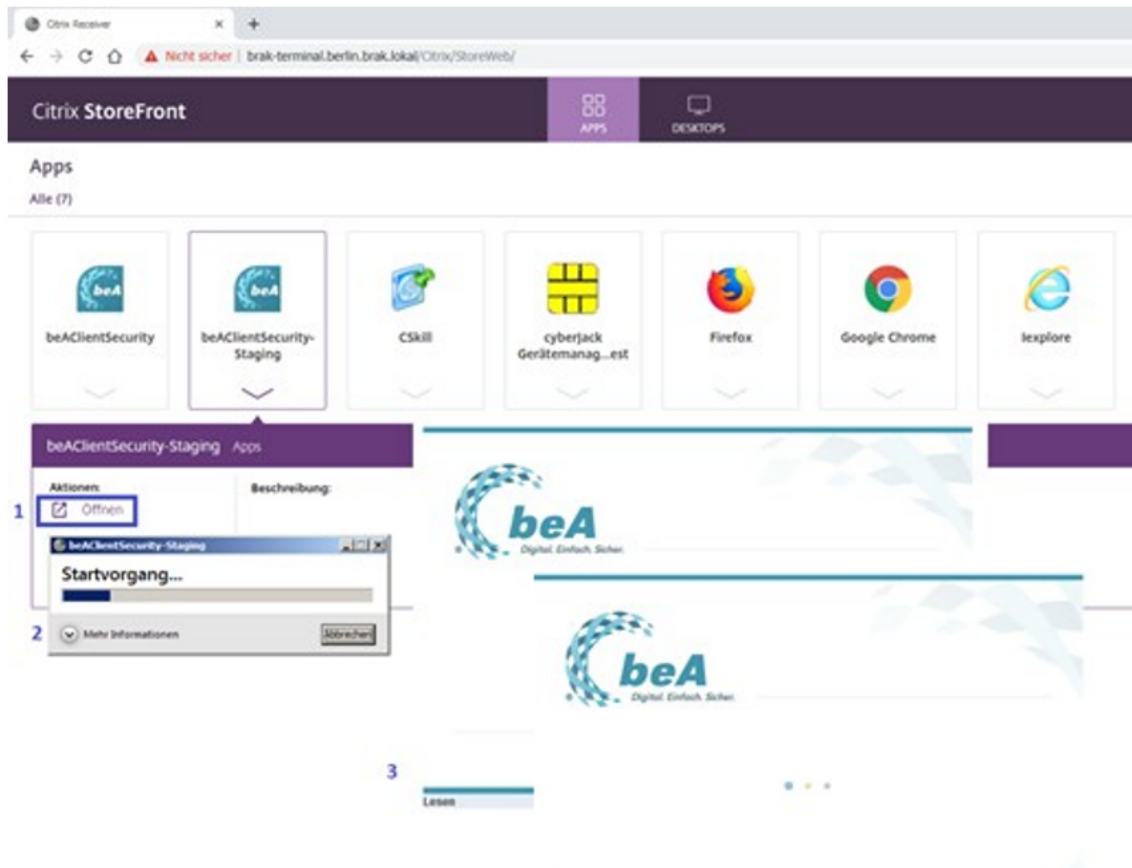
Citrix Receiver × +

Nicht sicher | brak-terminal.berlin.brak.lokal/Citrix/StoreWeb/

Citrix StoreFront

APPS

DESKTOPS

Apps

Alle (7)

beA

beAClientSecurity

beA

beAClientSecurity-Staging

CSkill

cyberJack Gerätemanag...est

Firefox

Google Chrome

Iexplore

beAClientSecurity-Staging Apps

Aktionen:

1 Öffnen

Beschreibung:

beAClientSecurity-Staging

Startvorgang...

2 Mehr Informationen

Abbrechen

beA

Digital. Einfach. Sicher.

beA

Digital. Einfach. Sicher.

3

Lesen